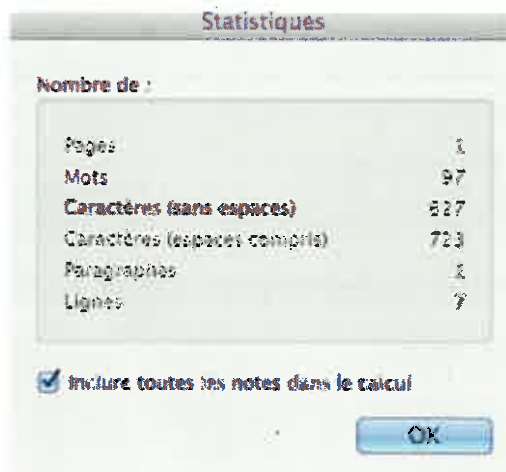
Statistiques

Nombre de :

| | |
|---|---|
| Pages | 1 |
| Mots | 97 |
| Caractères (sans espaces) | 627 |
| Caractères (espaces compris) | 723 |
| Paragraphes | 2 |
| Lignes | 7 |

Inclure toutes les notes dans le calcul

OK